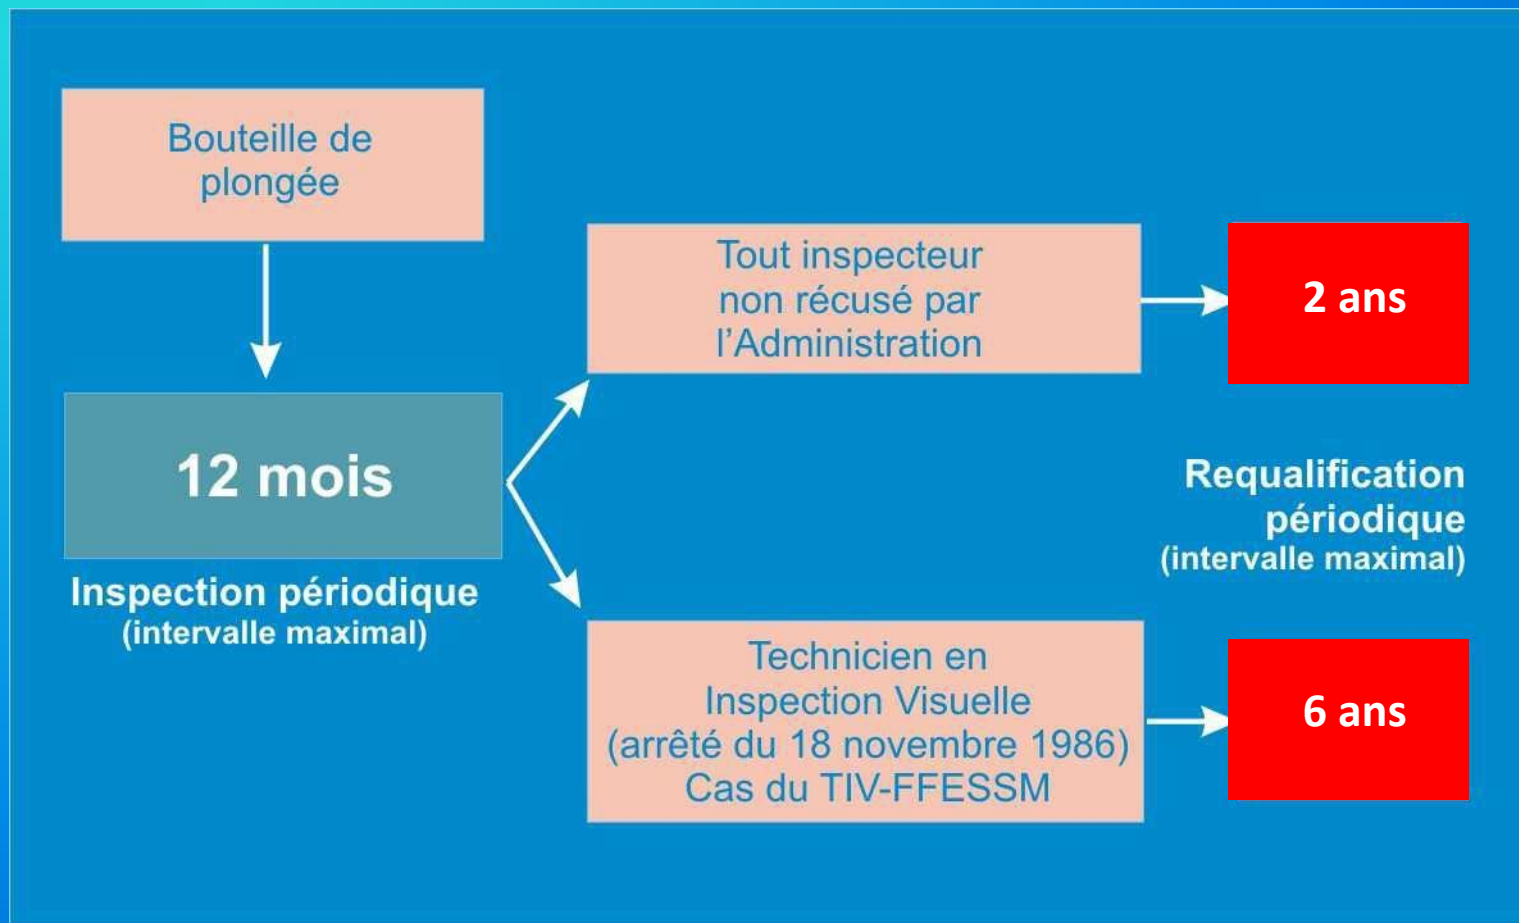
Bouteille de plongée

12 mois

Inspection périodique
(intervalle maximal)

Tout inspecteur non récusé par l'Administration

2 ans

Requalification périodique
(intervalle maximal)

Technicien en Inspection Visuelle (arrêté du 18 novembre 1986) Cas du TIV-FFESSM

6 ans